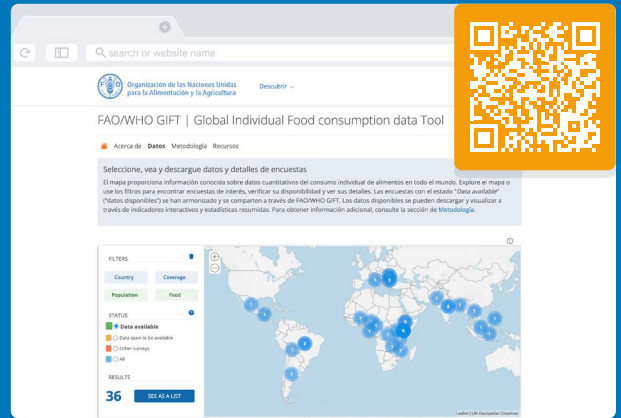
search or website name

Organización de las Naciones Unidas para la Alimentación y la Agricultura

Descubrir

FAO/WHO GIFT | Global Individual Food consumption data Tool

Acerca de Datos Metodología Recursos

Seleccione, vea y descargue datos y detalles de encuestas

El mapa proporciona información concisa sobre datos cuantitativos del consumo individual de alimentos en todo el mundo. Explore el mapa o use los filtros para encontrar encuestas de interés, verificar su disponibilidad y ver sus detalles. Las encuestas con el estado "Data available" ("datos disponibles") se han armonizado y se comparten a través de FAO/WHO GIFT. Los datos disponibles se pueden descargar y visualizar a través de indicadores interactivos y estadísticas resumidas. Para obtener información adicional, consulte la sección de Metodología.

FILTERS

Country

Coverage

Population

Food

STATUS

Data available

Data soon to be available

Other surveys

All

RESULTS

36

SEE AS A LIST

Leaflet | Esri Geoportal Closemap